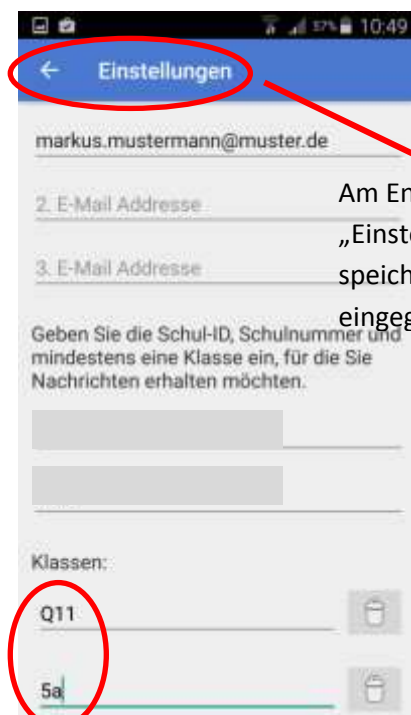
57% 10:49

Einstellungen

markus.mustermann@muster.de

2. E-Mail Addresse

3. E-Mail Addresse

Am En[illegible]
„Einst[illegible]
speich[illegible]
eingeg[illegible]

Geben Sie die Schul-ID, Schulnummer und mindestens eine Klasse ein, für die Sie Nachrichten erhalten möchten.

Klassen:

Q11

5a